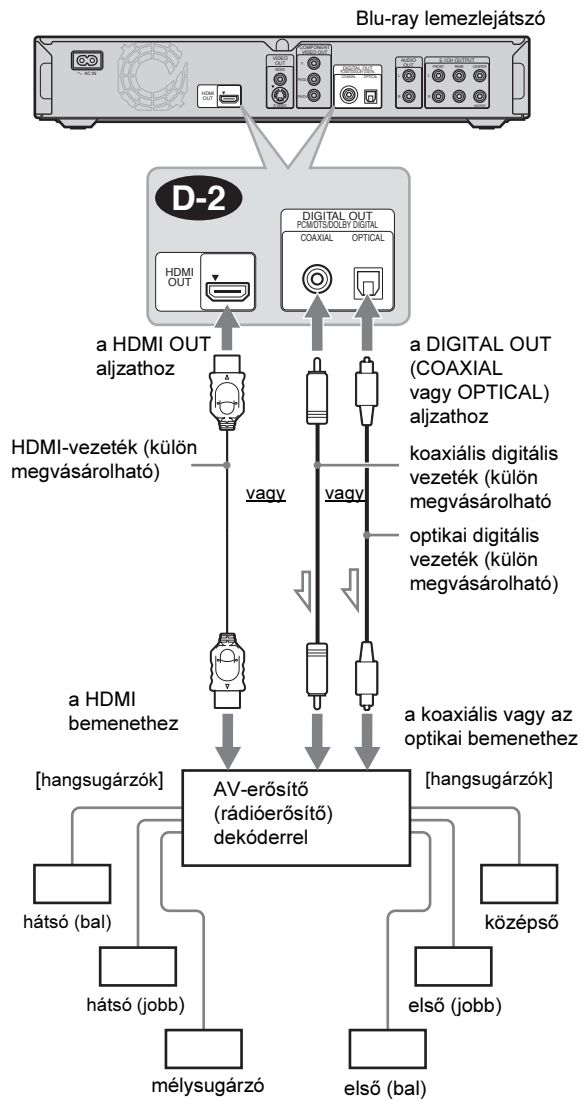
Blu-ray lemezlejátszó

AC IN

HDMI OUT

VIDEO OUT

COMPONENT VIDEO OUT

DIGITAL OUT

COAXIAL

OPTICAL

AUDIO OUT

5.1CH OUTPUT

D-2

DIGITAL OUT PCM/DTS/DOLBY DIGITAL

COAXIAL

OPTICAL

HDMI OUT

a HDMI OUT aljzathoz

a DIGITAL OUT (COAXIAL vagy OPTICAL) aljzathoz

HDMI-vezeték (külön megvásárolható)

vagy

vagy

koaxiális digitális vezeték (külön megvásárolható)

optikai digitális vezeték (külön megvásárolható)

a HDMI bemenethez

a koaxiális vagy az optikai bemenethez

[hangsugárzók]

[hangsugárzók]

AV-erősítő (rádióerősítő) dekóderrel

hátsó (bal)

hátsó (jobb)

mélysugárzó

középső

első (jobb)

első (bal)